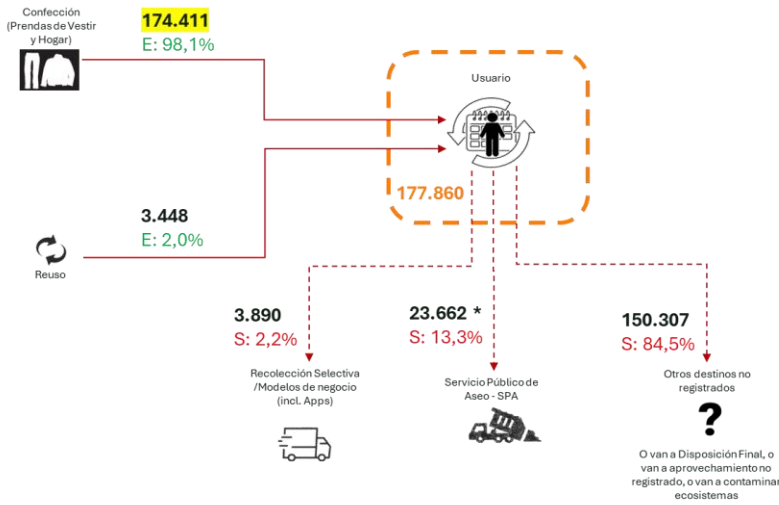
Confección (Prendas de Vestir y Hogar)

174.411
E: 98,1%

Usuario

177.860

3.448
E: 2,0%

Reuso

3.890
S: 2,2%

23.662 *
S: 13,3%

150.307
S: 84,5%

Recolección Selectiva /Modelos de negocio (incl. Apps)

Servicio Público de Aseo - SPA

Otros destinos no registrados

?

O van a Disposición Final, o van a aprovechamiento no registrado, o van a contaminar ecosistemas